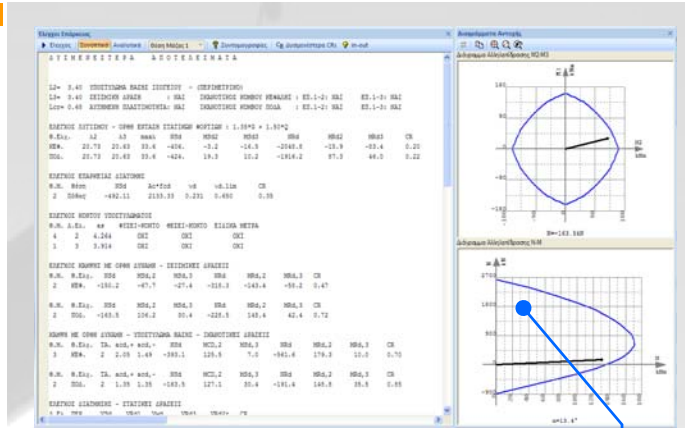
Έλεγχοι Επάρκειας
Έλεγχος | Συνοπτικά | Αναλυτικά | Θέση Μέλους 1 | Συντομογραφίες | Διαγράμματα CR | In-out

Δ Ι Α Γ Ρ Α Μ Μ Α Τ Α   Α Λ Λ Η Λ Ε Π Ι Δ Ρ Α Σ Η Σ

Δ Ι Ε Ξ Ο Δ Ι Κ Ο Τ Ε Ρ Α   Α Π Ο Τ Ε Λ Ε Σ Μ Α Τ Α

L2= 3.40 ΥΠΟΣΤΥΛΩΜΑ ΒΑΣΗΣ ΙΣΟΓΕΙΟΥ - (ΠΕΡΙΜΕΤΡΙΚΟ)
L3= 3.40 ΙΣΧΙΕΝΗΝ ΔΡΑΣΗ : ΝΑΙ ΙΚΑΝΟΤΙΚΟΣ ΚΟΜΒΟΥ ΚΕΦΑΛΗΣ : ΕΞ.1-2: ΝΑΙ ΕΞ.1-3: ΝΑΙ
Lcr= 0.45 ΑΥΞΗΜΕΝΗ ΠΛΑΣΤΙΜΟΤΗΤΑ: ΝΑΙ ΙΚΑΝΟΤΙΚΟΣ ΚΟΜΒΟΥ ΠΟΔΑ : ΕΞ.1-2: ΝΑΙ ΕΞ.1-3: ΝΑΙ

ΕΛΕΓΧΟΣ ΙΣΤΙΜΟΥ - ΟΡΘΗ ΕΝΤΑΣΗ ΣΤΑΤΙΚΗΣ ΦΟΡΤΙΣΗ : 1.35*G + 1.50*Q

| Θ.Εξ. | λ2 | λ3 | λmax | NSd | MSd2 | MSd3 | NRd | MRd2 | MRd3 | CR |
|---|---|---|---|---|---|---|---|---|---|---|
| ΚΕΦ. | 20.73 | 20.63 | 33.4 | -456. | -3.2 | -14.5 | -2040.5 | -15.9 | -65.4 | 0.20 |
| ΠΟΔ. | 20.73 | 20.63 | 33.4 | -426. | 19.3 | 10.2 | -1916.2 | 87.5 | 46.0 | 0.22 |

ΕΛΕΓΧΟΣ ΕΠΑΡΚΕΙΑΣ ΔΙΑΤΟΜΗΣ

| Θ.Μ. | Θέση | NSd | Ac*fcd | νd | νd.lim | CR |
|---|---|---|---|---|---|---|
| 2 | Πόδας | -492.11 | 2133.33 | 0.231 | 0.650 | 0.35 |

ΕΛΕΓΧΟΣ ΚΟΝΤΟΥ ΥΠΟΣΤΥΛΩΜΑΤΟΣ

| Θ.Μ. | Δ.Ελ. | αs | ΦΕΙΚΙ-ΚΟΝΤΟ | ΦΕΙΚΙ-ΚΟΝΤΟ | ΕΙΔΙΚΑ ΜΕΤΡΑ |
|---|---|---|---|---|---|
| 4 | 2 | 4.264 | ΟΧΙ | ΟΧΙ | |
| 1 | 3 | 3.914 | ΟΧΙ | ΟΧΙ | ΟΧΙ |

ΕΛΕΓΧΟΣ ΚΑΜΨΗΣ ΜΕ ΟΡΘΗ ΣΥΝΘΛΙ - ΣΕΙΣΜΙΚΕΣ ΔΡΑΣΕΙΣ

| Θ.Μ. | Θ.Εξ. | NSd | MSd,2 | MSd,3 | NRd | MRd,2 | MRd,3 | CR |
|---|---|---|---|---|---|---|---|---|
| 2 | ΚΕΦ. | -150.2 | -67.7 | -27.4 | -315.3 | -143.4 | -58.2 | 0.47 |
| 2 | ΠΟΔ. | -163.5 | 106.2 | 30.4 | -225.5 | 145.6 | 42.4 | 0.72 |

ΚΑΜΨΗ ΜΕ ΟΡΘΗ ΣΥΝΘΛΙ - ΥΠΟΣΤΥΛΩΜΑ ΒΑΣΗΣ - ΙΚΑΝΟΤΙΚΕΣ ΔΡΑΣΕΙΣ

| Θ.Μ. | Θ.Εξ. | ΙΑ. | acd,+ | acd,- | NSd | MCD,2 | MRd,3 | NRd | MRd,2 | MRd,3 | CR |
|---|---|---|---|---|---|---|---|---|---|---|---|
| 3 | ΚΕΦ. | 2 | 2.05 | 1.49 | -383.1 | 125.5 | 7.5 | -561.6 | 179.3 | 10.0 | 0.70 |
| 2 | ΠΟΔ. | 2 | 1.35 | 1.35 | -183.5 | 127.1 | 30.4 | -191.4 | 145.5 | 35.5 | 0.85 |

ΕΛΕΓΧΟΣ ΔΙΑΤΜΗΣΗΣ - ΣΤΑΤΙΚΕΣ ΔΡΑΣΕΙΣ

Διαγράμματα Αντοχής
Διάγραμμα Αλληλεπίδρασης M2-M3
M3 kNm
M2 kNm
100
-100
N=-163.568

Διάγραμμα Αλληλεπίδρασης N-M
2700
1800
900
0
-900
N kN
M kNm
a=13.4°